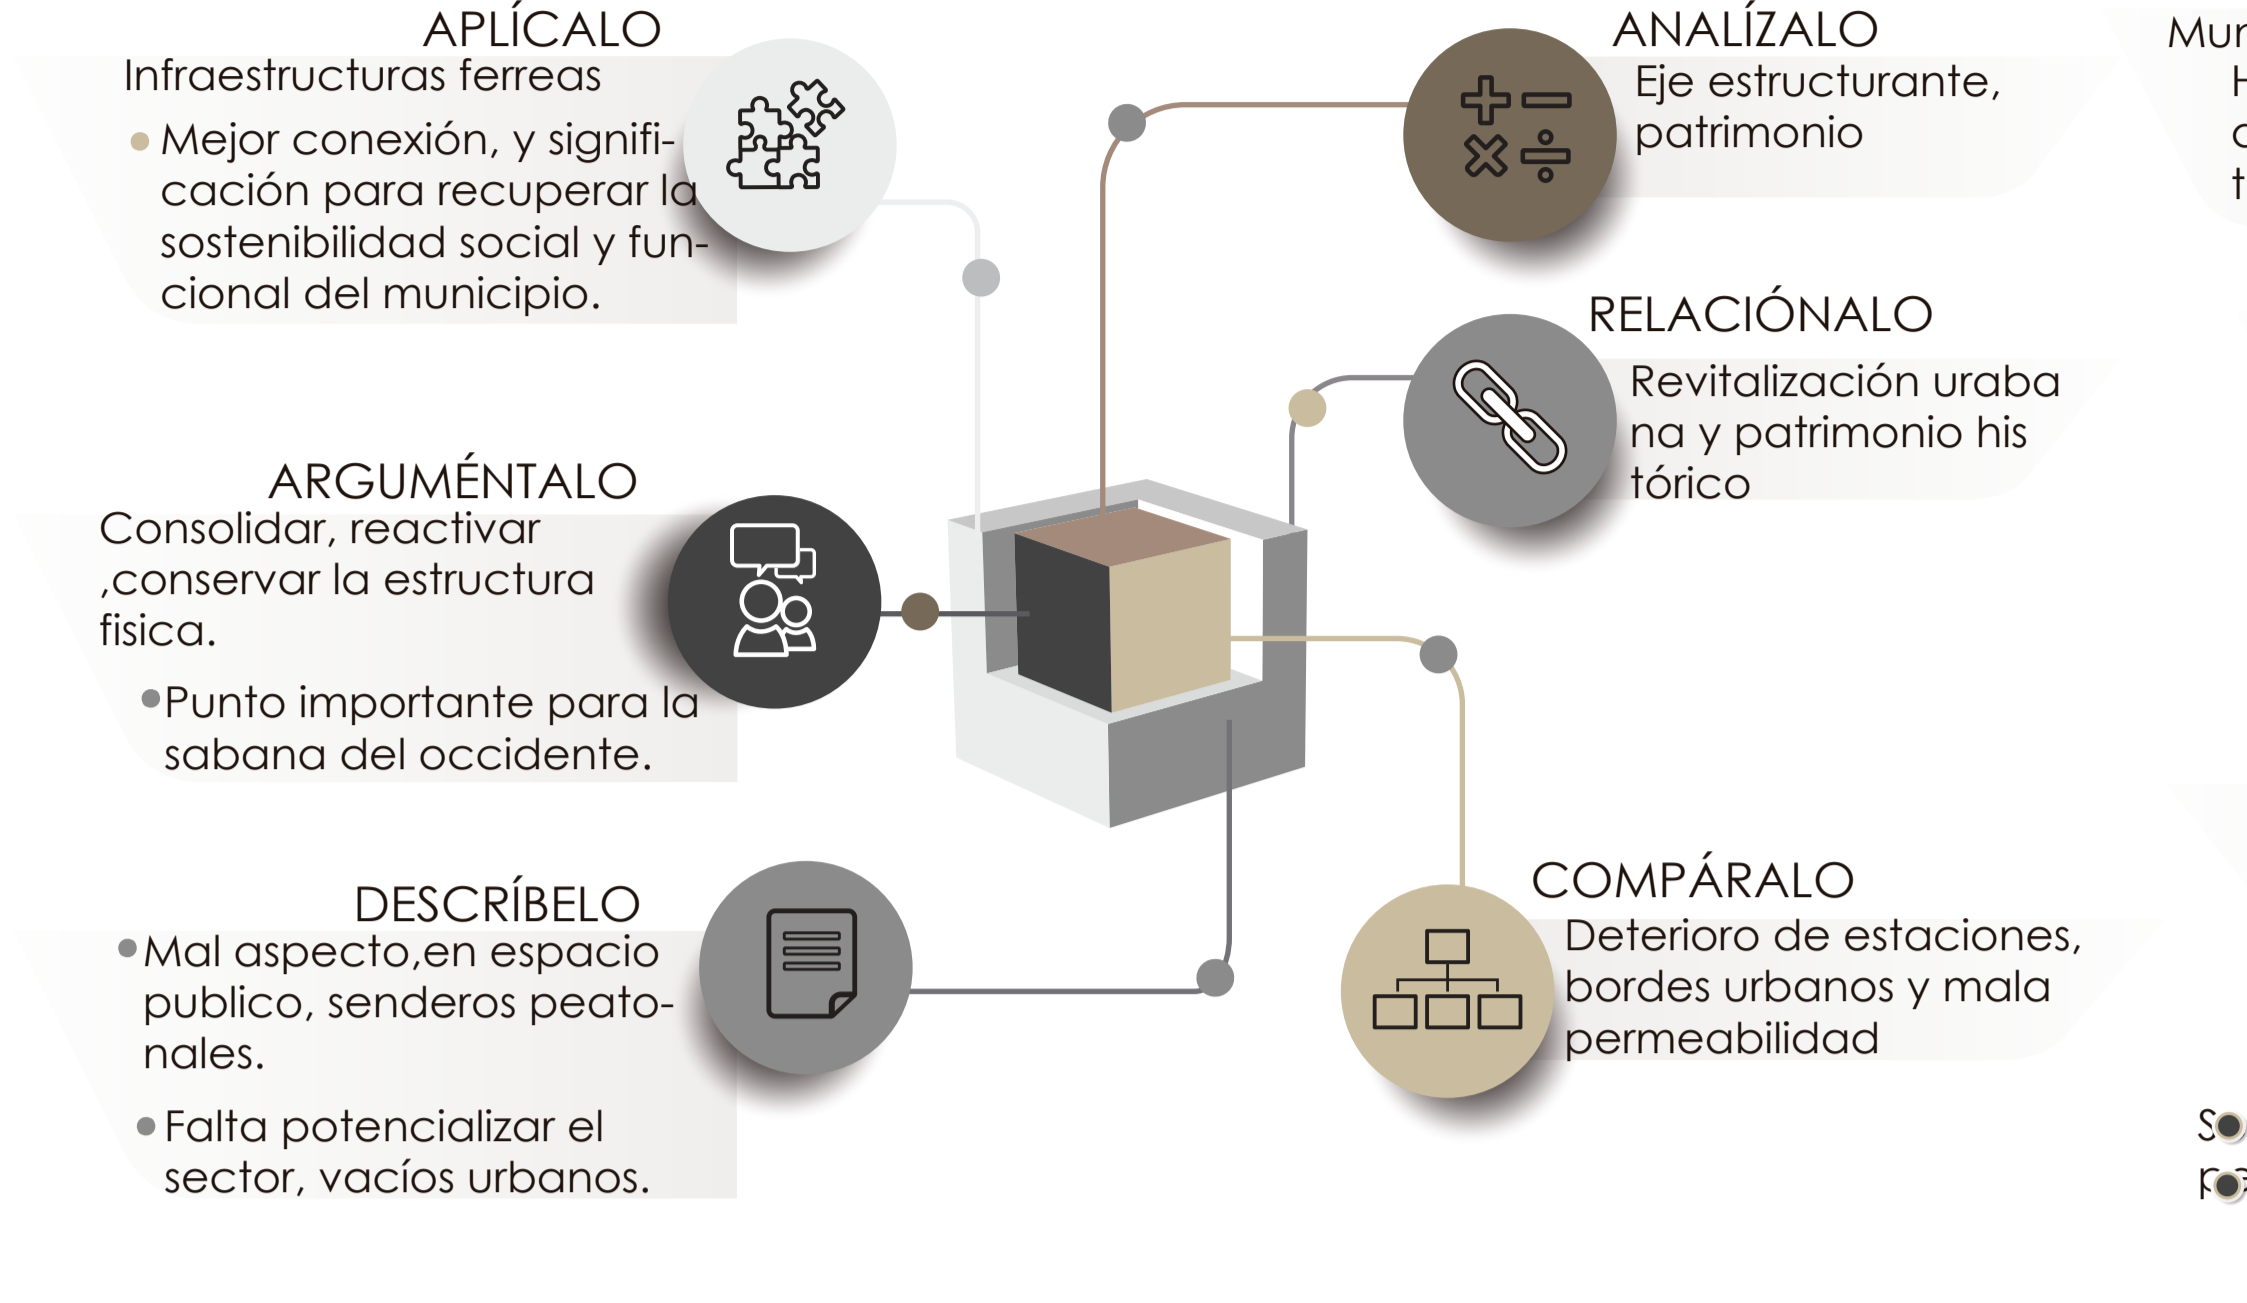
APLÍCALO
Infraestructuras ferreas

• Mejor conexión, y significación para recuperar la sostenibilidad social y funcional del municipio.

ANALÍZALO
Eje estructurante, patrimonio

RELACIÓNALO
Revitalización uraba na y patrimonio his tórico

ARGUMÉNTALO
Consolidar, reactivar ,conservar la estructura fisica.

• Punto importante para la sabana del occidente.

DESCRÍBELO
• Mal aspecto,en espacio publico, senderos peatonales.

• Falta potencializar el sector, vacíos urbanos.

COMPÁRALO
Deterioro de estaciones, bordes urbanos y mala permeabilidad

Mur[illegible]
H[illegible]
c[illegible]
t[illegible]

S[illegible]
p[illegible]